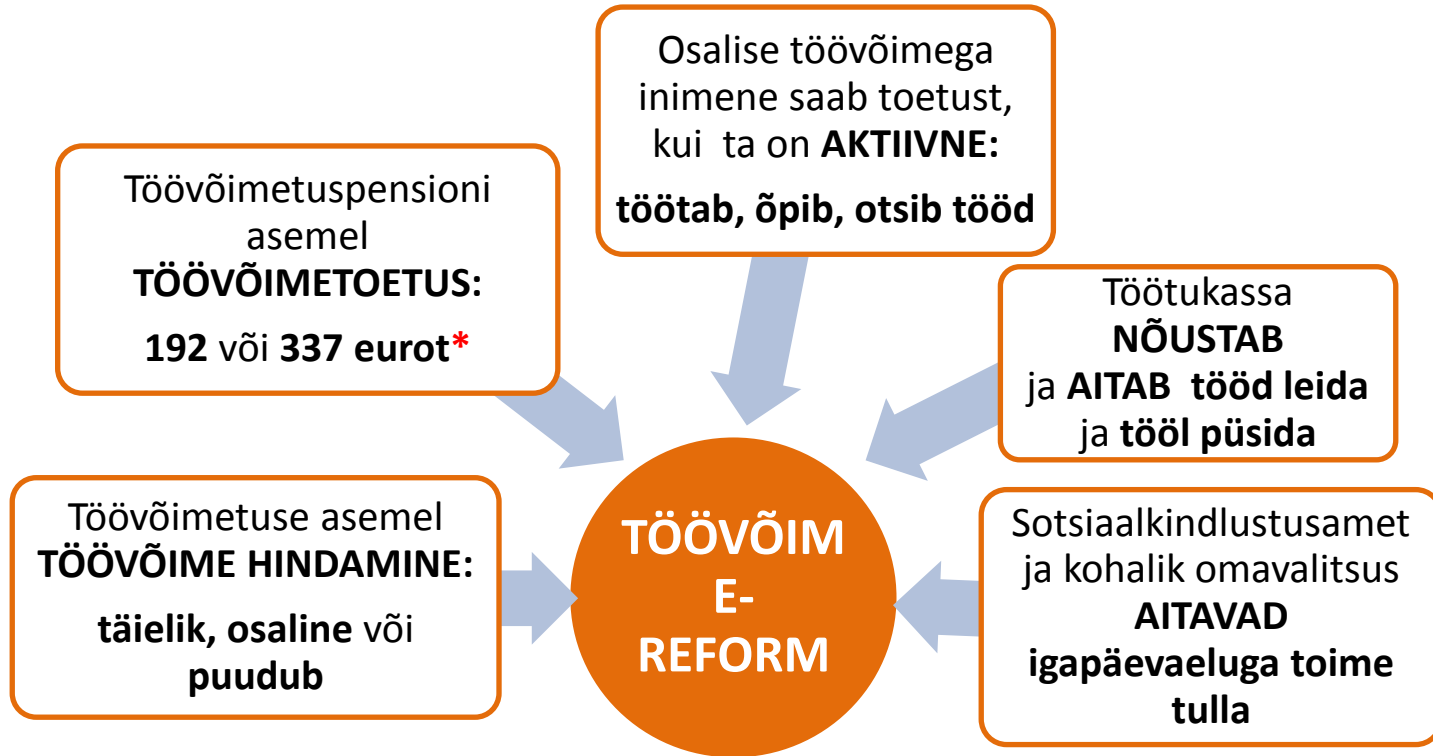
Osalise töövõimega inimene saab toetust, kui ta on AKTIIVNE:

töötab, õpib, otsib tööd

Töövõimetuspensioni asemel TÖÖVÕIMETOETUS:

192 või 337 eurot*

Töötukassa NÕUSTAB ja AITAB tööd leida ja tööl püsida

Töövõimetuse asemel TÖÖVÕIME HINDAMINE:

täielik, osaline või puudub

TÖÖVÕIME-REFORM

Sotsiaalkindlustusamet ja kohalik omavalitsus AITAVAD igapäevaeluga toime tulla